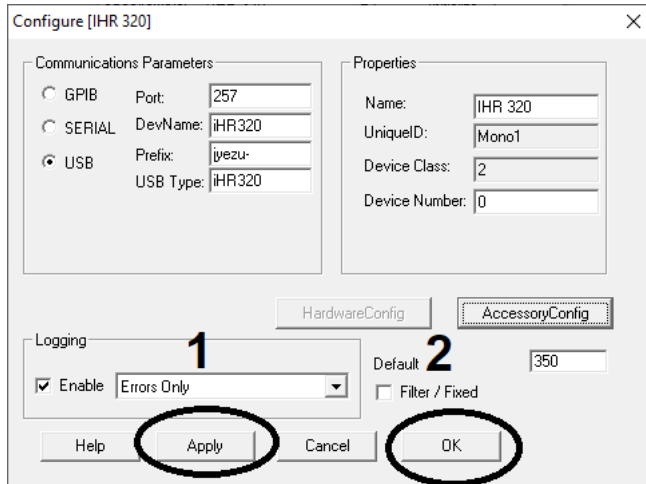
Configure [IHR 320]

Communications Parameters

GPIB

SERIAL

USB

Port: 257

DevName: iHR320

Prefix: jyezu-

USB Type: iHR320

Properties

Name: IHR 320

UniqueID: Mono1

Device Class: 2

Device Number: 0

HardwareConfig

AccessoryConfig

Logging

1

Enable Errors Only

Default 2

350

Filter / Fixed

Help

Apply

Cancel

OK